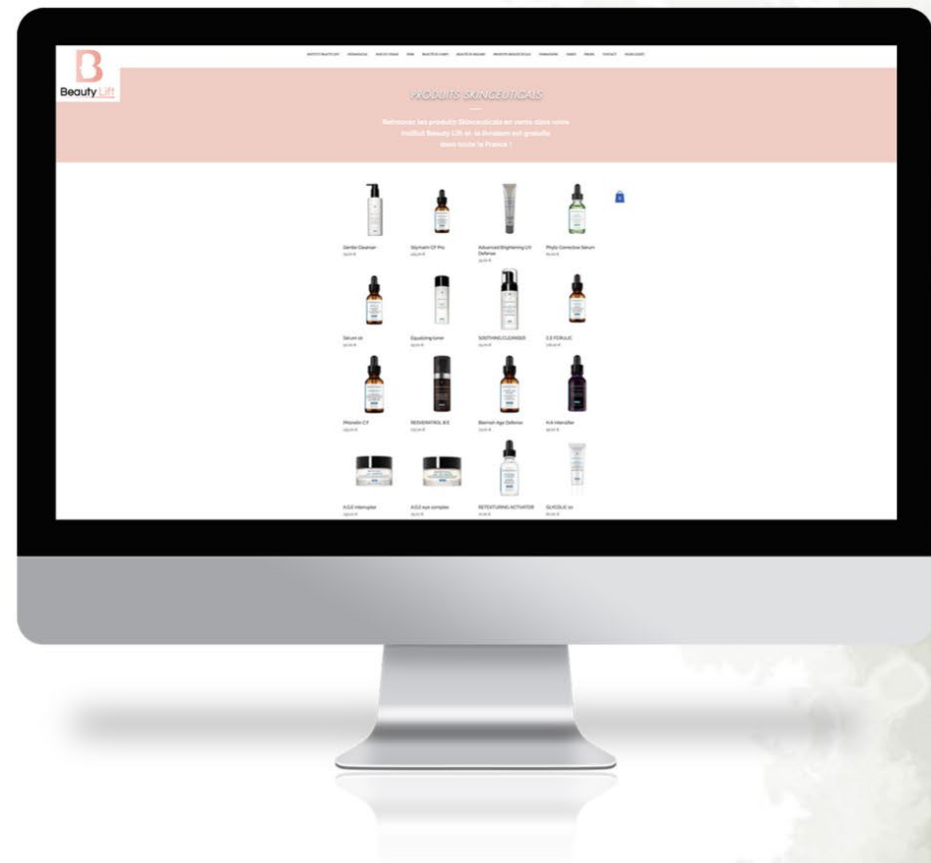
B
Beauty Lift

PRODUITS SKINCEUTICALS

Retrouvez les produits Skinceuticals en vente dans votre institut Beauty Lift et la livraison est gratuite dans toute la France !

Gentle Cleanser
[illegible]

Silymarin CF Pro
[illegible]

Advanced Brightening UV Defense
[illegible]

Phyto Corrective Serum
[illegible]

Serum 20
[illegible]

Equalizing toner
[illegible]

SOOTHING CLEANSER
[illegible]

C E FERULIC
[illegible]

Phloretin CF
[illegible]

RESVERATROL B E
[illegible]

Blemish Age Defense
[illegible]

H.A Intensifier
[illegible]

A.G.E interrupter
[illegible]

A.G.E eye complex
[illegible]

RETEXTURING ACTIVATOR
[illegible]

GLYCOLIC 10
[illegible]